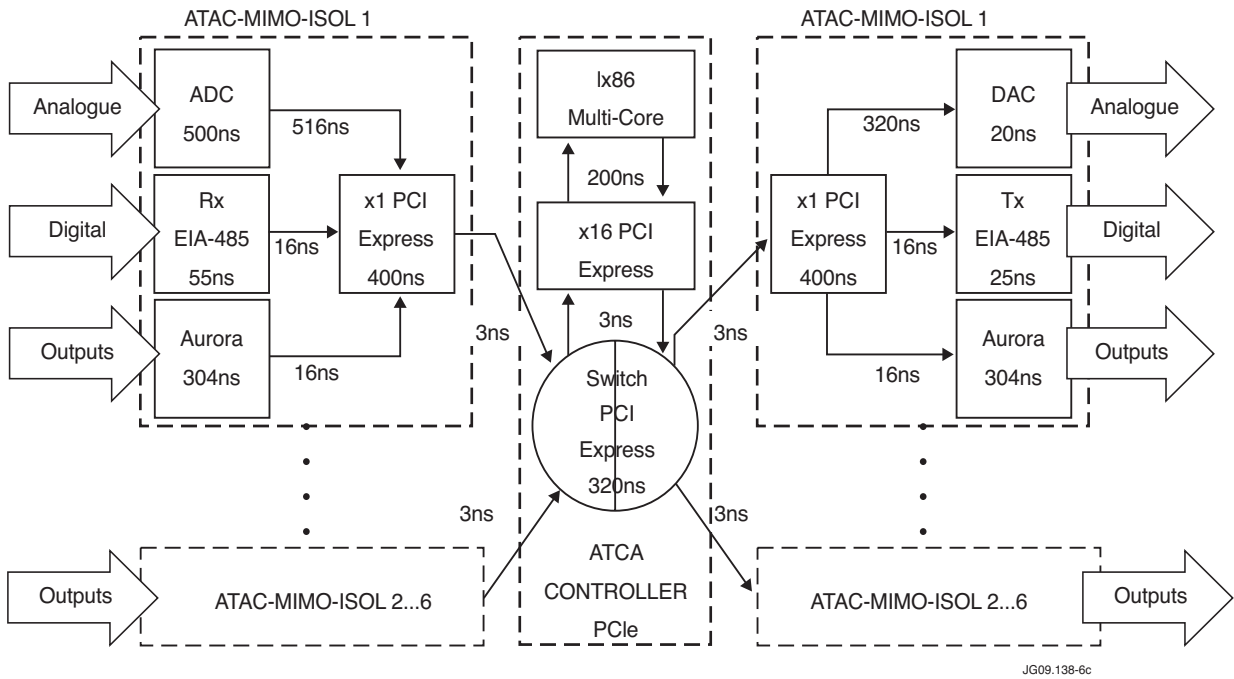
ATAC-MIMO-ISOL 1

Analogue

ADC
500ns

516ns

Digital

Rx
EIA-485
55ns

16ns

x1 PCI
Express
400ns

Outputs

Aurora
304ns

16ns

3ns

Ix86
Multi-Core

200ns

x16 PCI
Express

3ns

Switch
PCI
Express
320ns

3ns

ATCA
CONTROLLER
PCle

ATAC-MIMO-ISOL 1

320ns

DAC
20ns

Analogue

x1 PCI
Express
400ns

16ns

Tx
EIA-485
25ns

Digital

3ns

16ns

Aurora
304ns

Outputs

3ns

Outputs

ATAC-MIMO-ISOL 2...6

ATAC-MIMO-ISOL 2...6

Outputs

JG09.138-6c